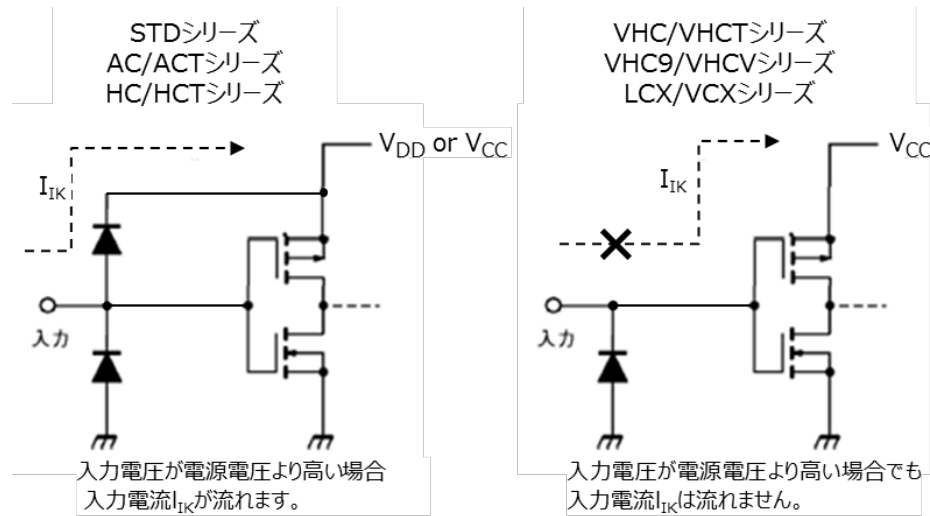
STDシリーズ
AC/ACTシリーズ
HC/HCTシリーズ

$V_{DD}$ or $V_{CC}$

$I_{IK}$

入力

入力電圧が電源電圧より高い場合
入力電流$I_{IK}$が流れます。

VHC/VHCTシリーズ
VHC9/VHCVシリーズ
LCX/VCXシリーズ

$V_{CC}$

$I_{IK}$

入力

入力電圧が電源電圧より高い場合でも
入力電流$I_{IK}$は流れません。